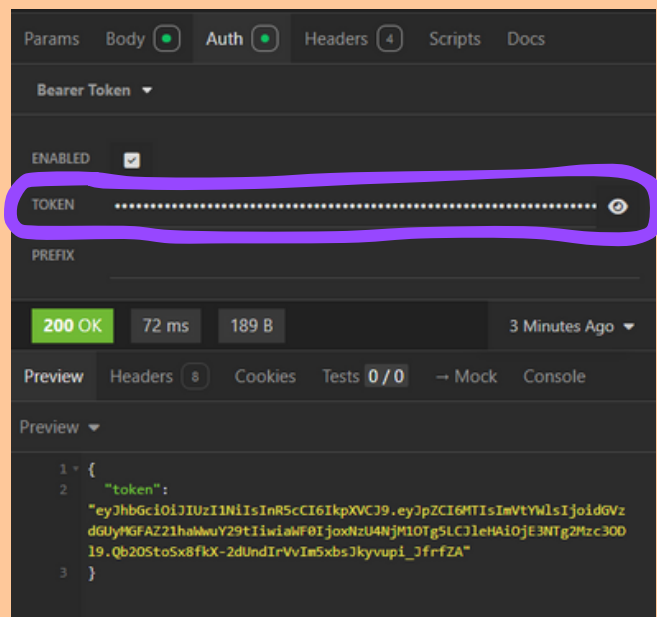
Params Body Auth Headers 4 Scripts Docs

Bearer Token

ENABLED

TOKEN ••••••••••••••••••••••••••••••••••••••••••••••••••••••••••••••••

PREFIX

200 OK 72 ms 189 B 3 Minutes Ago

Preview Headers 8 Cookies Tests 0 / 0 → Mock Console

Preview

1 {
2 "token": "eyJhbGciOiJIUzI1NiIsInR5cCI6IkpXVCJ9.eyJpZCI6MTIsImVtYWlsIjoidGVzdGUyMGFAZ21haWwuY29tIiwiaWF0IjoxNzU4NjM1OTg5LCJleHAiOjE3NTg2Mzc3ODl9.Qb2OStoSx8fkX-2dUndIrVvIm5xbsJkyvupi_JfrfZA"
3 }